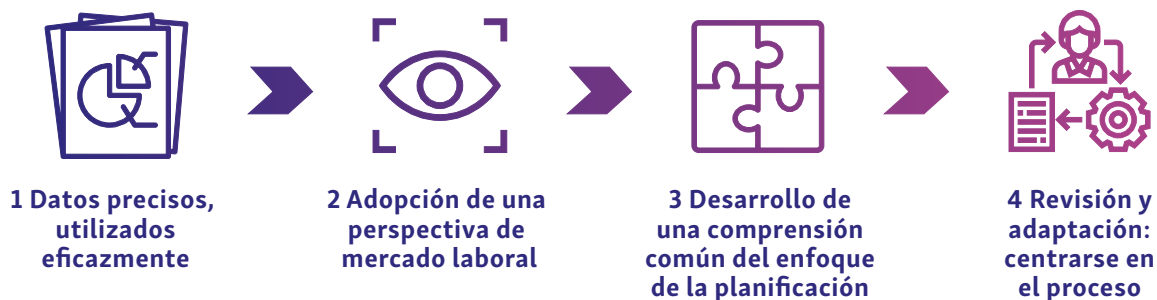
1 Datos precisos, utilizados eficazmente

2 Adopción de una perspectiva de mercado laboral

3 Desarrollo de una comprensión común del enfoque de la planificación

4 Revisión y adaptación: centrarse en el proceso